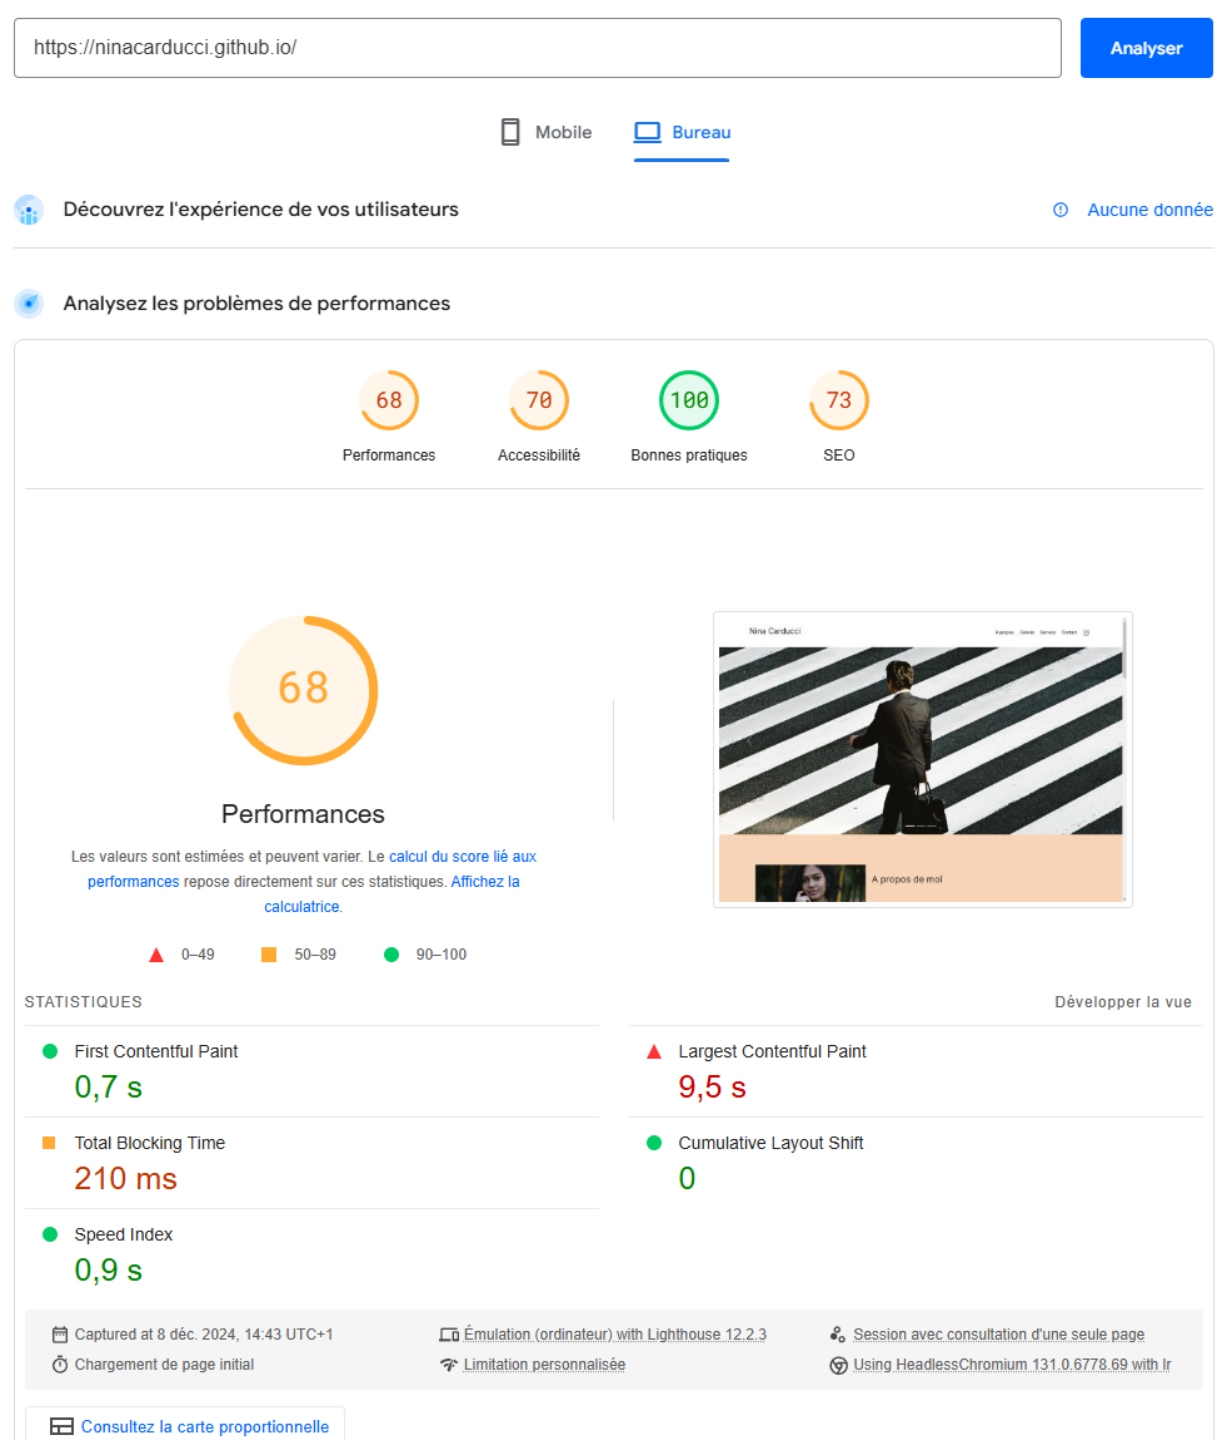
https://ninacarducci.github.io/

Analyser

Mobile Bureau

Découvrez l'expérience de vos utilisateurs

Aucune donnée

Analysez les problèmes de performances

68
Performances

70
Accessibilité

100
Bonnes pratiques

73
SEO

68

Performances

Les valeurs sont estimées et peuvent varier. Le calcul du score lié aux performances repose directement sur ces statistiques. Affichez la calculatrice.

0–49 50–89 90–100

Nina Carducci

A propos de moi

STATISTIQUES

Développer la vue

First Contentful Paint
0,7 s

Largest Contentful Paint
9,5 s

Total Blocking Time
210 ms

Cumulative Layout Shift
0

Speed Index
0,9 s

Captured at 8 déc. 2024, 14:43 UTC+1

Émulation (ordinateur) with Lighthouse 12.2.3

Session avec consultation d'une seule page

Chargement de page initial

Limitation personnalisée

Using HeadlessChromium 131.0.6778.69 with lr

Consultez la carte proportionnelle